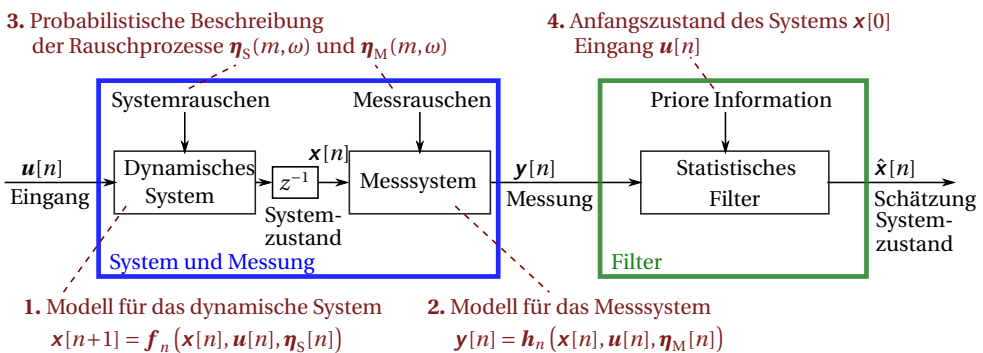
**3.** Probabilistische Beschreibung der Rauschprozesse $\boldsymbol{\eta}_{\mathrm{S}}(m,\omega)$ und $\boldsymbol{\eta}_{\mathrm{M}}(m,\omega)$

**4.** Anfangszustand des Systems $\boldsymbol{x}[0]$
Eingang $\boldsymbol{u}[n]$

Systemrauschen

Messrauschen

Priore Information

$\boldsymbol{u}[n]$
Eingang

Dynamisches System

$z^{-1}$

$\boldsymbol{x}[n]$

Systemzustand

Messsystem

$\boldsymbol{y}[n]$
Messung

Statistisches Filter

$\hat{\boldsymbol{x}}[n]$
Schätzung Systemzustand

System und Messung

Filter

**1.** Modell für das dynamische System
$\boldsymbol{x}[n+1] = \boldsymbol{f}_n\left(\boldsymbol{x}[n], \boldsymbol{u}[n], \boldsymbol{\eta}_{\mathrm{S}}[n]\right)$

**2.** Modell für das Messsystem
$\boldsymbol{y}[n] = \boldsymbol{h}_n\left(\boldsymbol{x}[n], \boldsymbol{u}[n], \boldsymbol{\eta}_{\mathrm{M}}[n]\right)$